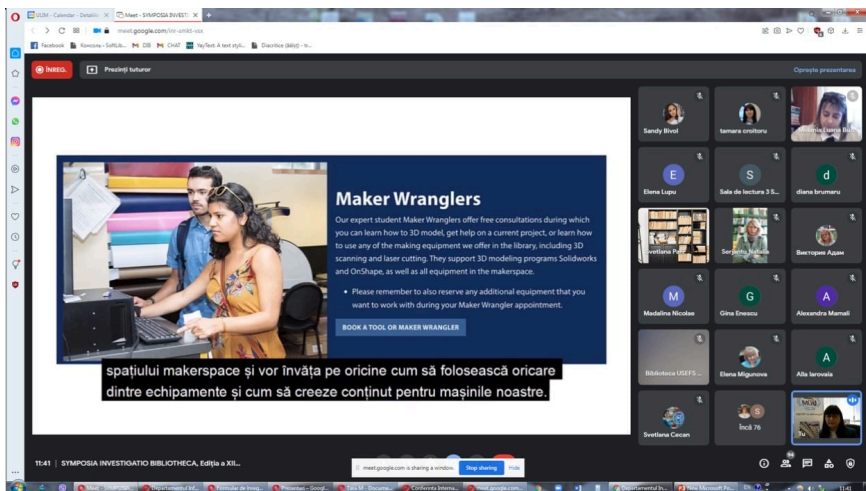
ULIM - Calendar - Detalii | Meet - SYMPOSIA INVESTI

meet.google.com/xir-smkt-vsx

Facebook | Koncona - SoftLib... | DB | CHAT | YeyText: A text styli... | Diacritice (ăâîșț) - ti...

ÎNREG. | Prezinți tuturor

Oprește prezentarea

Maker Wranglers

Our expert student Maker Wranglers offer free consultations during which you can learn how to 3D model, get help on a current project, or learn how to use any of the making equipment we offer in the library, including 3D scanning and laser cutting. They support 3D modeling programs Solidworks and OnShape, as well as all equipment in the makerspace.

• Please remember to also reserve any additional equipment that you want to work with during your Maker Wrangler appointment.

BOOK A TOOL OR MAKER WRANGLER

spațiului makerspace și vor învăța pe oricine cum să folosească oricare dintre echipamente și cum să creeze conținut pentru mașinile noastre.

Sandy Bivol | tamara croitoru | Melania Luana Bi...
E Elena Lupu | S Sala de lectura 3 S... | d diana brumaru
Svetlana Po... | Serjenko Natalia | Виктория Адам
M Madalina Nicolae | G Gina Enescu | A Alexandra Mamali
Biblioteca USEFS | Elena Migunova | A Alla Iarovaia
Svetlana Cecan | Încă 76 | Tu

11:41 | SYMPOSIA INVESTIGATIO BIBLIOTHECA, Ediția a XII...

meet.google.com is sharing a window. | Stop sharing | Hide

94

13:41